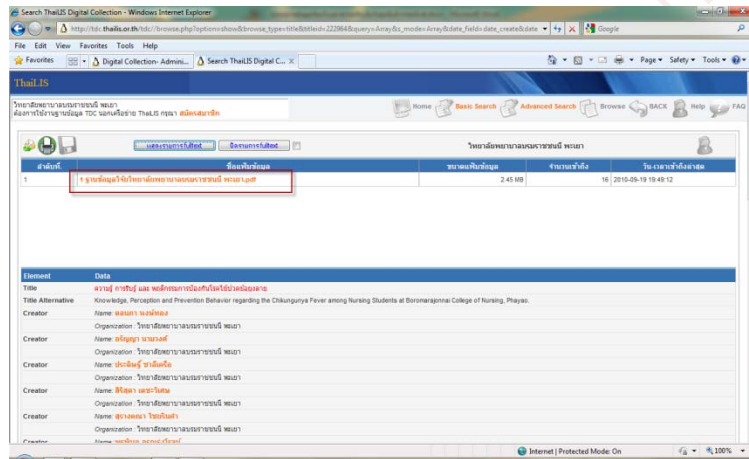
Search ThaiLIS Digital Collection - Windows Internet Explorer

http://tdc.thailis.or.th/tdc//browse.php?option=show&browse_type=title&titleid=222964&query=Array&s_mode=Array&date_field=date_create&date

Google

File Edit View Favorites Tools Help

Favorites | Digital Collection- Admini... | Search ThaiLIS Digital C... ×

Page ▾ Safety ▾ Tools ▾

ThaiLIS

วิทยาลัยพยาบาลบรมราชชนนี พะเยา
ต้องการใช้งานฐานข้อมูล TDC นอกเครือข่าย ThaiLIS กรุณา สมัครสมาชิก

Home | Basic Search | Advanced Search | Browse | BACK | Help | FAQ

แสดงรายการไฟล์ | ปิดรายการไฟล์

วิทยาลัยพยาบาลบรมราชชนนี พะเยา

| ลำดับที่ | ชื่อแฟ้มข้อมูล | ขนาดแฟ้มข้อมูล | จำนวนเข้าถึง | วัน-เวลาเข้าถึงล่าสุด |
|---|---|---|---|---|
| 1 | 1.ฐานข้อมูลวิจัยวิทยาลัยพยาบาลบรมราชชนนี พะเยา.pdf | 2.45 MB | 16 | 2010-09-19 19:49:12 |

| Element | Data |
|---|---|
| Title | ความรู้ การรับรู้ และ พฤติกรรมการป้องกันโรคไข้ปวดข้อยุงลาย |
| Title Alternative | Knowledge, Perception and Prevention Behavior regarding the Chikungunya Fever among Nursing Students at Boromarajonnai College of Nursing, Phayao. |
| Creator | Name: ดอนภา นงค์ทอง |
| | Organization : วิทยาลัยพยาบาลบรมราชชนนี พะเยา |
| Creator | Name: อรัญญา นามวงศ์ |
| | Organization : วิทยาลัยพยาบาลบรมราชชนนี พะเยา |
| Creator | Name: ประจินห์ ปาลีเคือ |
| | Organization : วิทยาลัยพยาบาลบรมราชชนนี พะเยา |
| Creator | Name: ลิจิสา เตชะวิเศษ |
| | Organization : วิทยาลัยพยาบาลบรมราชชนนี พะเยา |
| Creator | Name: สุดาภรณ์ ไชยวงศ์สา |
| | Organization : วิทยาลัยพยาบาลบรมราชชนนี พะเยา |
| Creator | Name: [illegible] |

Internet | Protected Mode: On | 100%